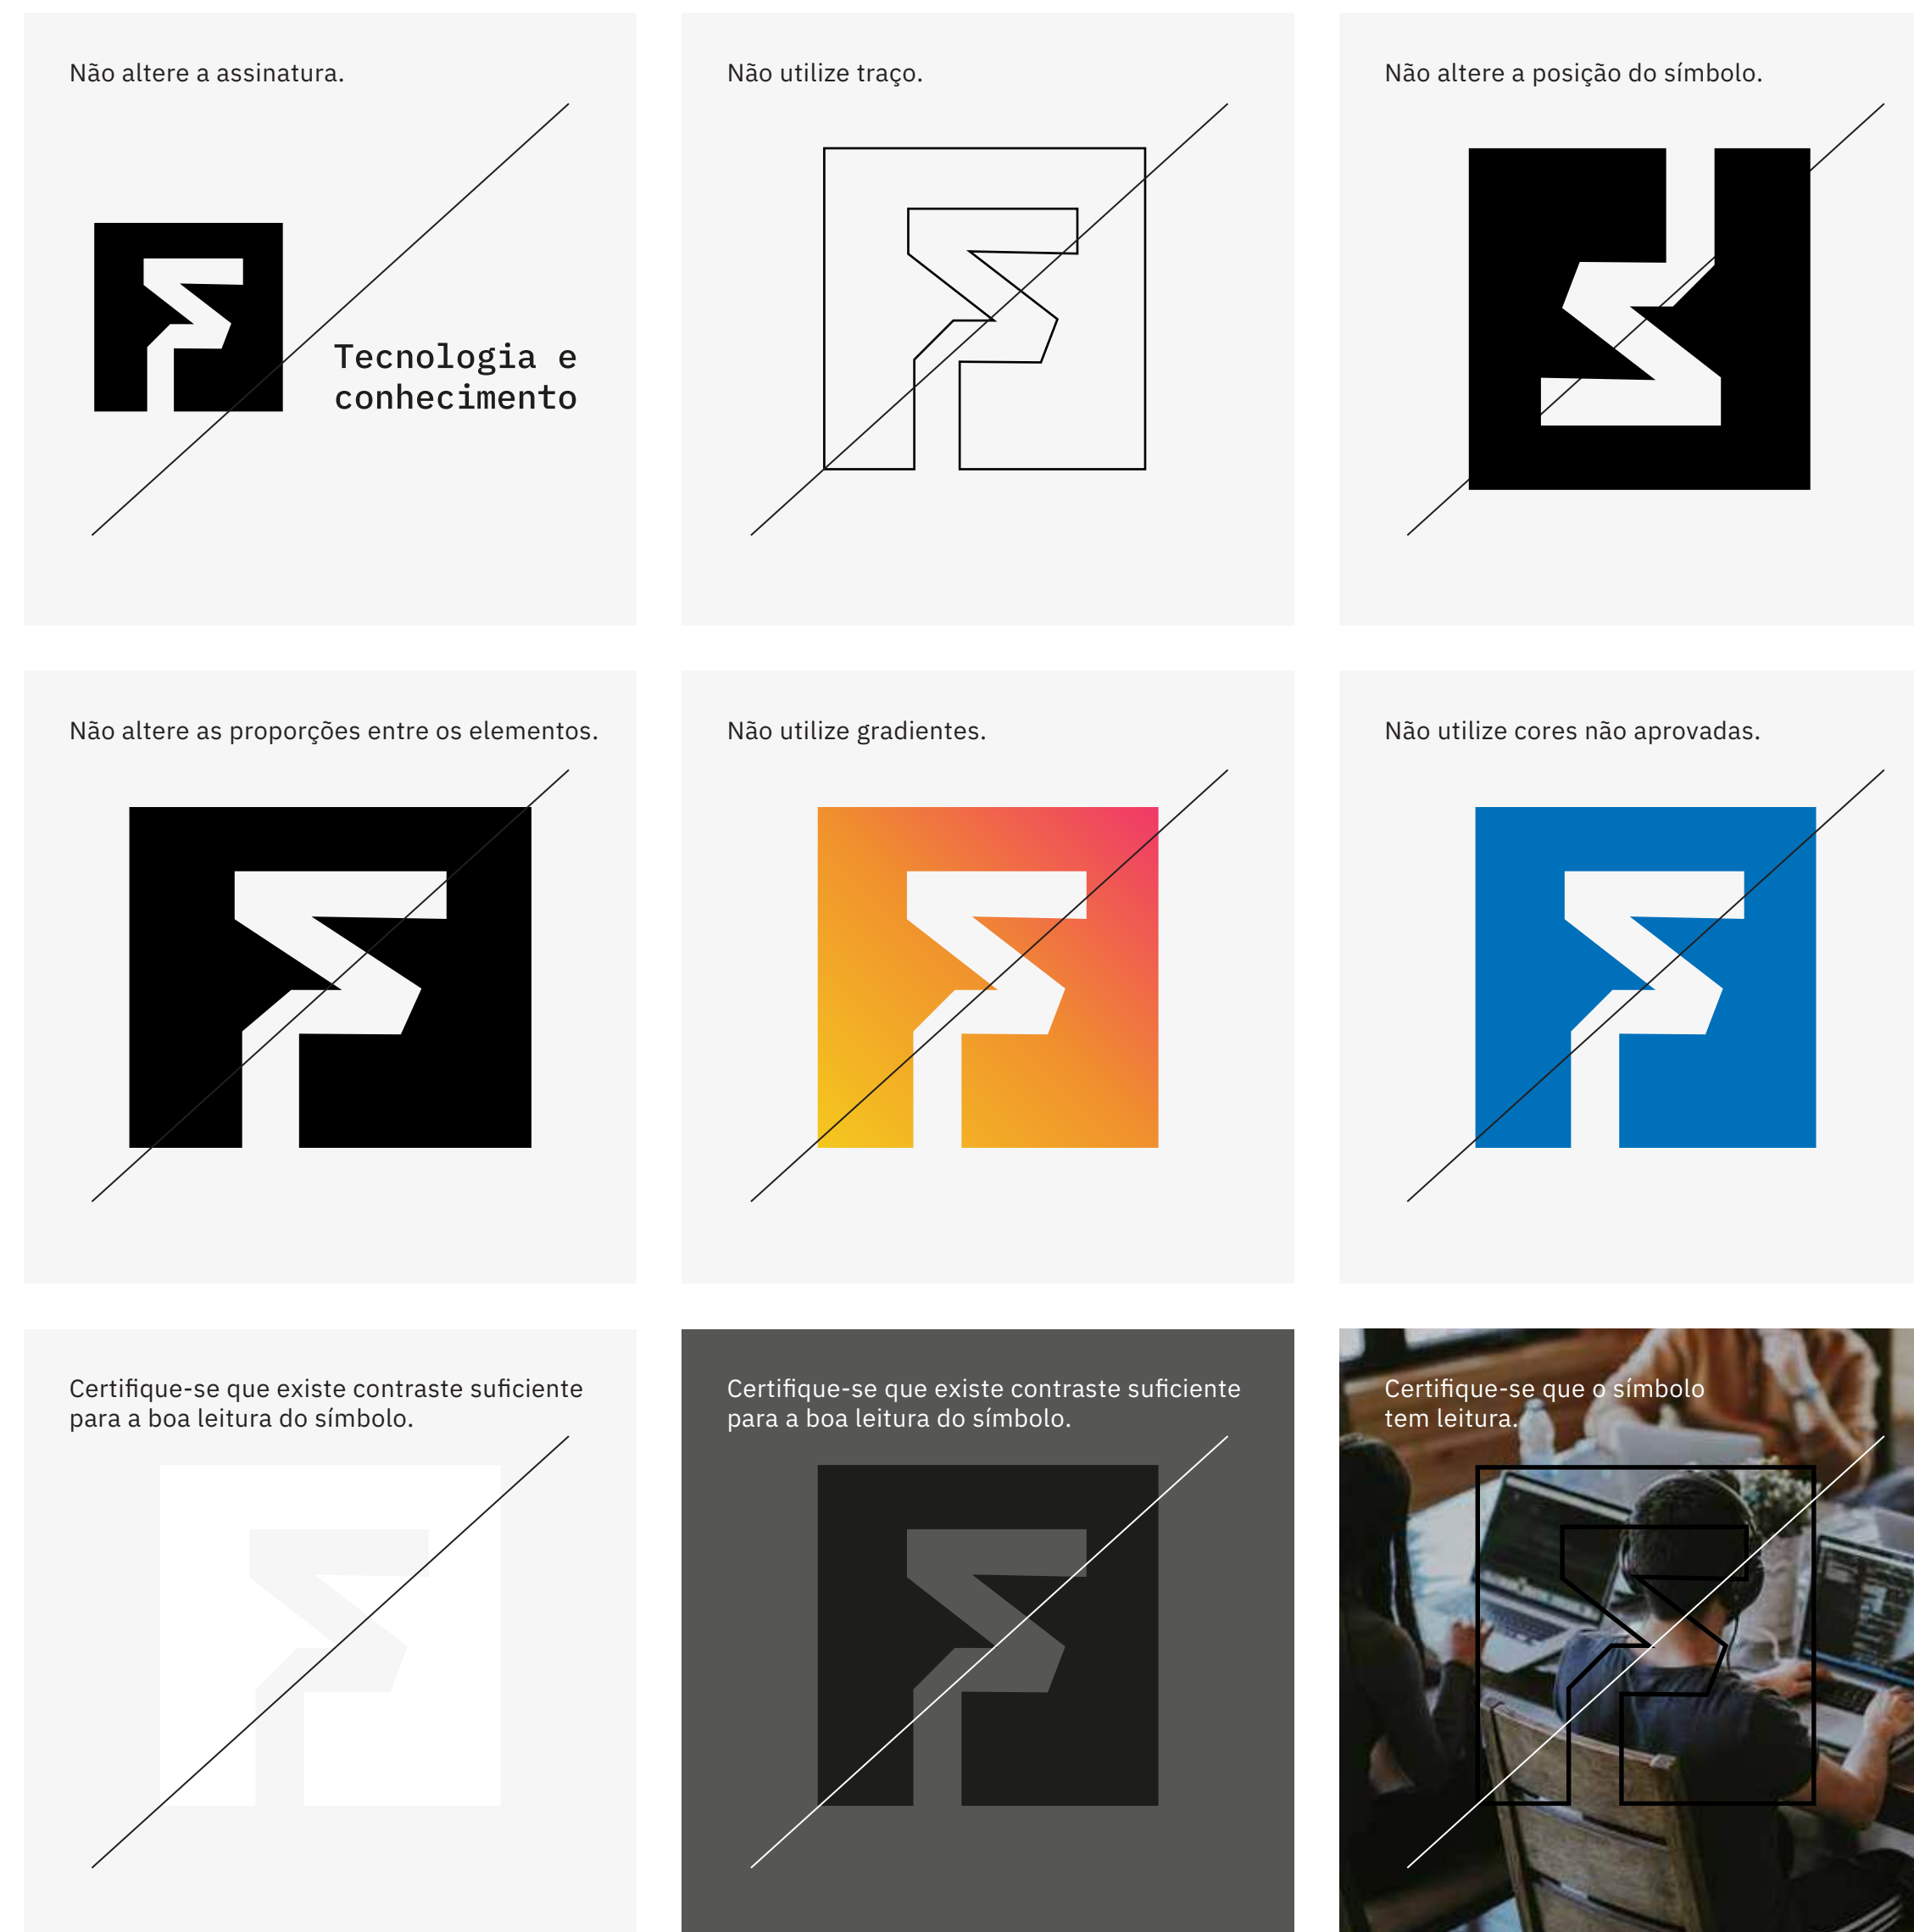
Não altere a assinatura.

Tecnologia e conhecimento

Não utilize traço.

Não altere a posição do símbolo.

Não altere as proporções entre os elementos.

Não utilize gradientes.

Não utilize cores não aprovadas.

Certifique-se que existe contraste suficiente para a boa leitura do símbolo.

Certifique-se que existe contraste suficiente para a boa leitura do símbolo.

Certifique-se que o símbolo tem leitura.